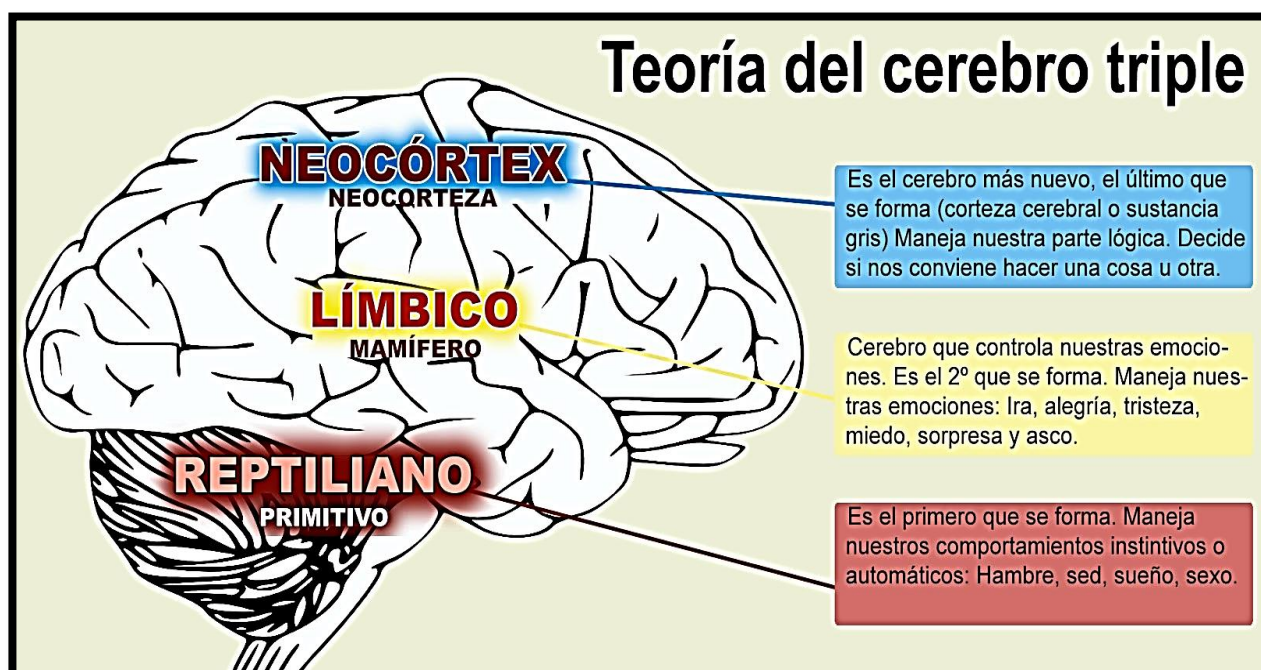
Teoría del cerebro triple

NEOCÓRTEX
NEOCORTEZA

Es el cerebro más nuevo, el último que se forma (corteza cerebral o sustancia gris) Maneja nuestra parte lógica. Decide si nos conviene hacer una cosa u otra.

LÍMBICO
MAMÍFERO

Cerebro que controla nuestras emociones. Es el 2º que se forma. Maneja nuestras emociones: Ira, alegría, tristeza, miedo, sorpresa y asco.

REPTILIANO
PRIMITIVO

Es el primero que se forma. Maneja nuestros comportamientos instintivos o automáticos: Hambre, sed, sueño, sexo.